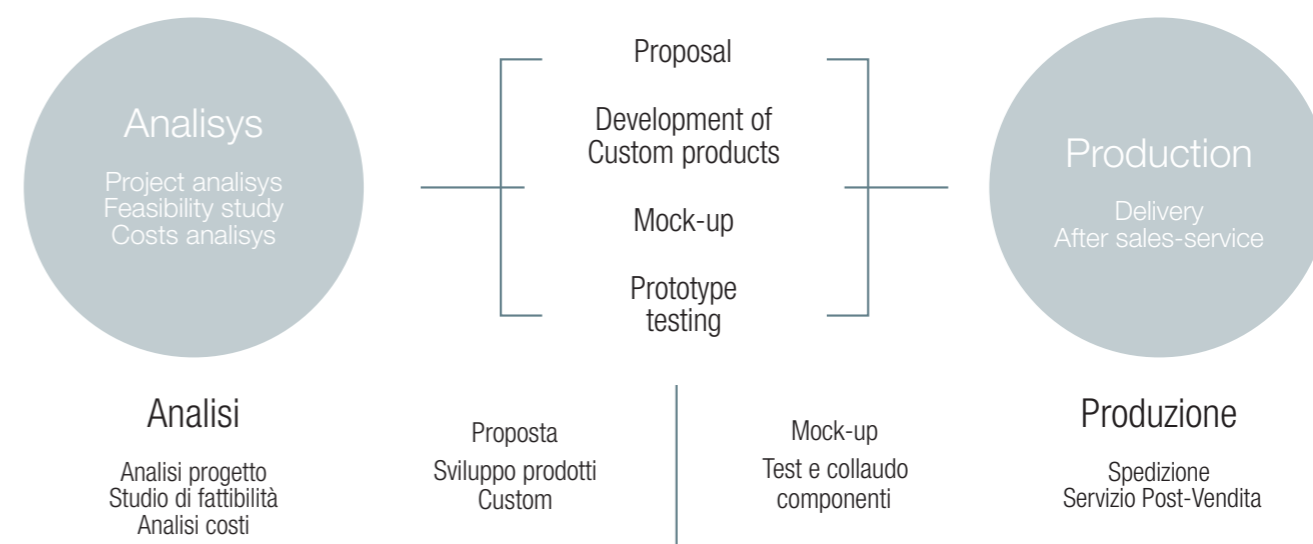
Analisys

Project analisys
Feasibility study
Costs analisys

Proposal

Development of
Custom products

Mock-up

Prototype
testing

Production

Delivery
After sales-service

Analisi

Analisi progetto
Studio di fattibilità
Analisi costi

Proposta

Sviluppo prodotti
Custom

Mock-up

Test e collaudo
componenti

Produzione

Spedizione
Servizio Post-Vendita